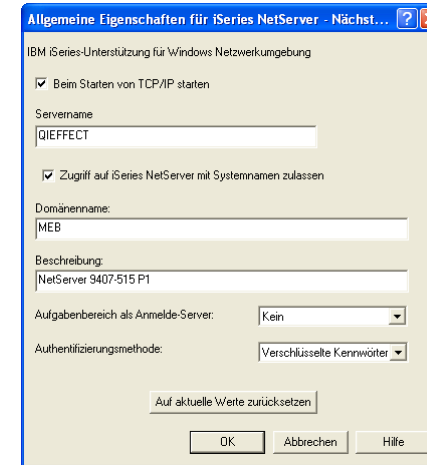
Allgemeine Eigenschaften für iSeries NetServer - Nächst...

IBM iSeries-Unterstützung für Windows Netzwerkumgebung

Beim Starten von TCP/IP starten

Servername
QIEFFECT

Zugriff auf iSeries NetServer mit Systemnamen zulassen

Domänenname:
MEB

Beschreibung:
NetServer 9407-515 P1

Aufgabenbereich als Anmelde-Server: Kein

Authentifizierungsmethode: Verschlüsselte Kennwörter

Auf aktuelle Werte zurücksetzen

OK Abbrechen Hilfe